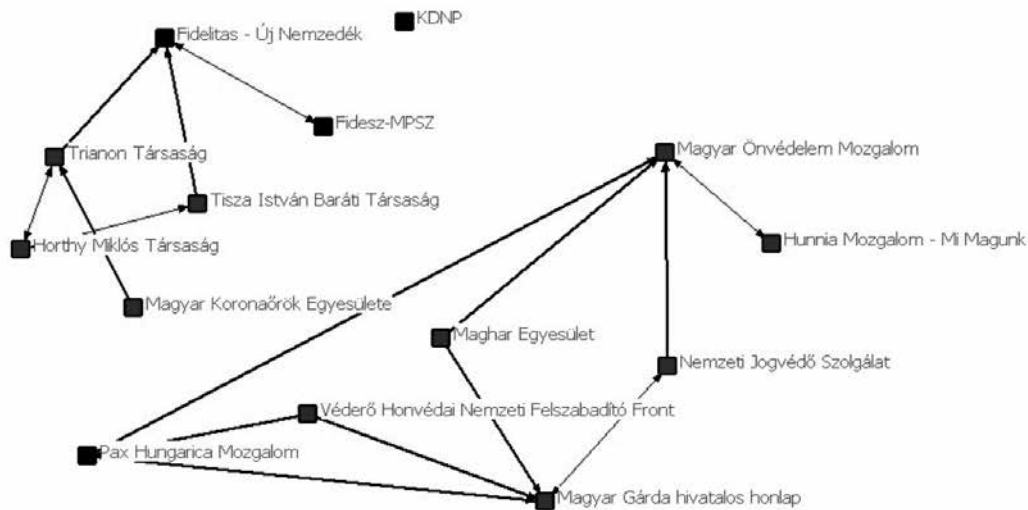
KDNP

Fidelitas - Új Nemzedék

Fidesz-MPSZ

Trianon Társaság

Tisza István Baráti Társaság

Horthy Miklós Társaság

Magyar Koronaőrök Egyesülete

Magyar Önvédelem Mozgalom

Hunnia Mozgalom - Mi Magunk

Maghar Egyesület

Nemzeti Jogvédő Szolgálat

Véderő Honvédai Nemzeti Felszabadító Front

Pax Hungarica Mozgalom

Magyar Gárda hivatalos honlap